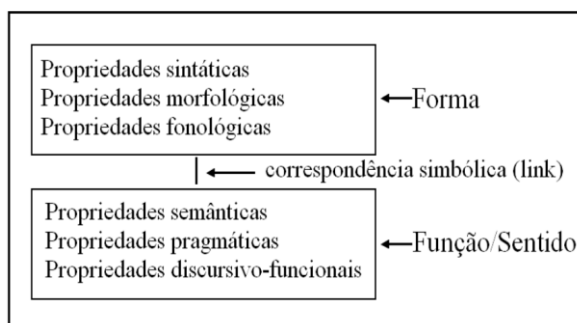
Propriedades sintáticas
Propriedades morfológicas
Propriedades fonológicas

←Forma

← correspondência simbólica (link)

Propriedades semânticas
Propriedades pragmáticas
Propriedades discursivo-funcionais

←Função/Sentido